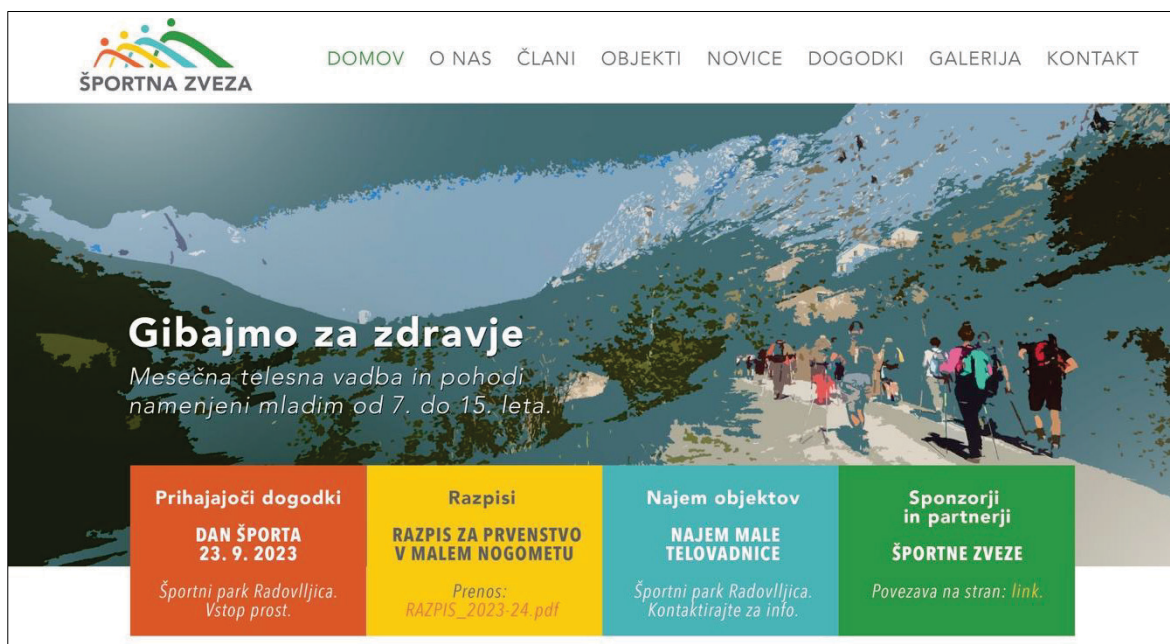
ŠPORTNA ZVEZA

DOMOV O NAS ČLANI OBJEKTI NOVICE DOGODKI GALERIJA KONTAKT

Gibajmo za zdravje

Mesečna telesna vadba in pohodi namenjeni mladim od 7. do 15. leta.

Prihajajoči dogodki

DAN ŠPORTA 23. 9. 2023

Športni park Radovlljica. Vstop prost.

Razpisi

RAZPIS ZA PRVENSTVO V MALEM NOGOMETU

Prenos: RAZPIS_2023-24.pdf

Najem objektov

NAJEM MALE TELOVADNICE

Športni park Radovlljica. Kontaktirajte za info.

Sponzorji in partnerji

ŠPORTNE ZVEZE

Povezava na stran: link.